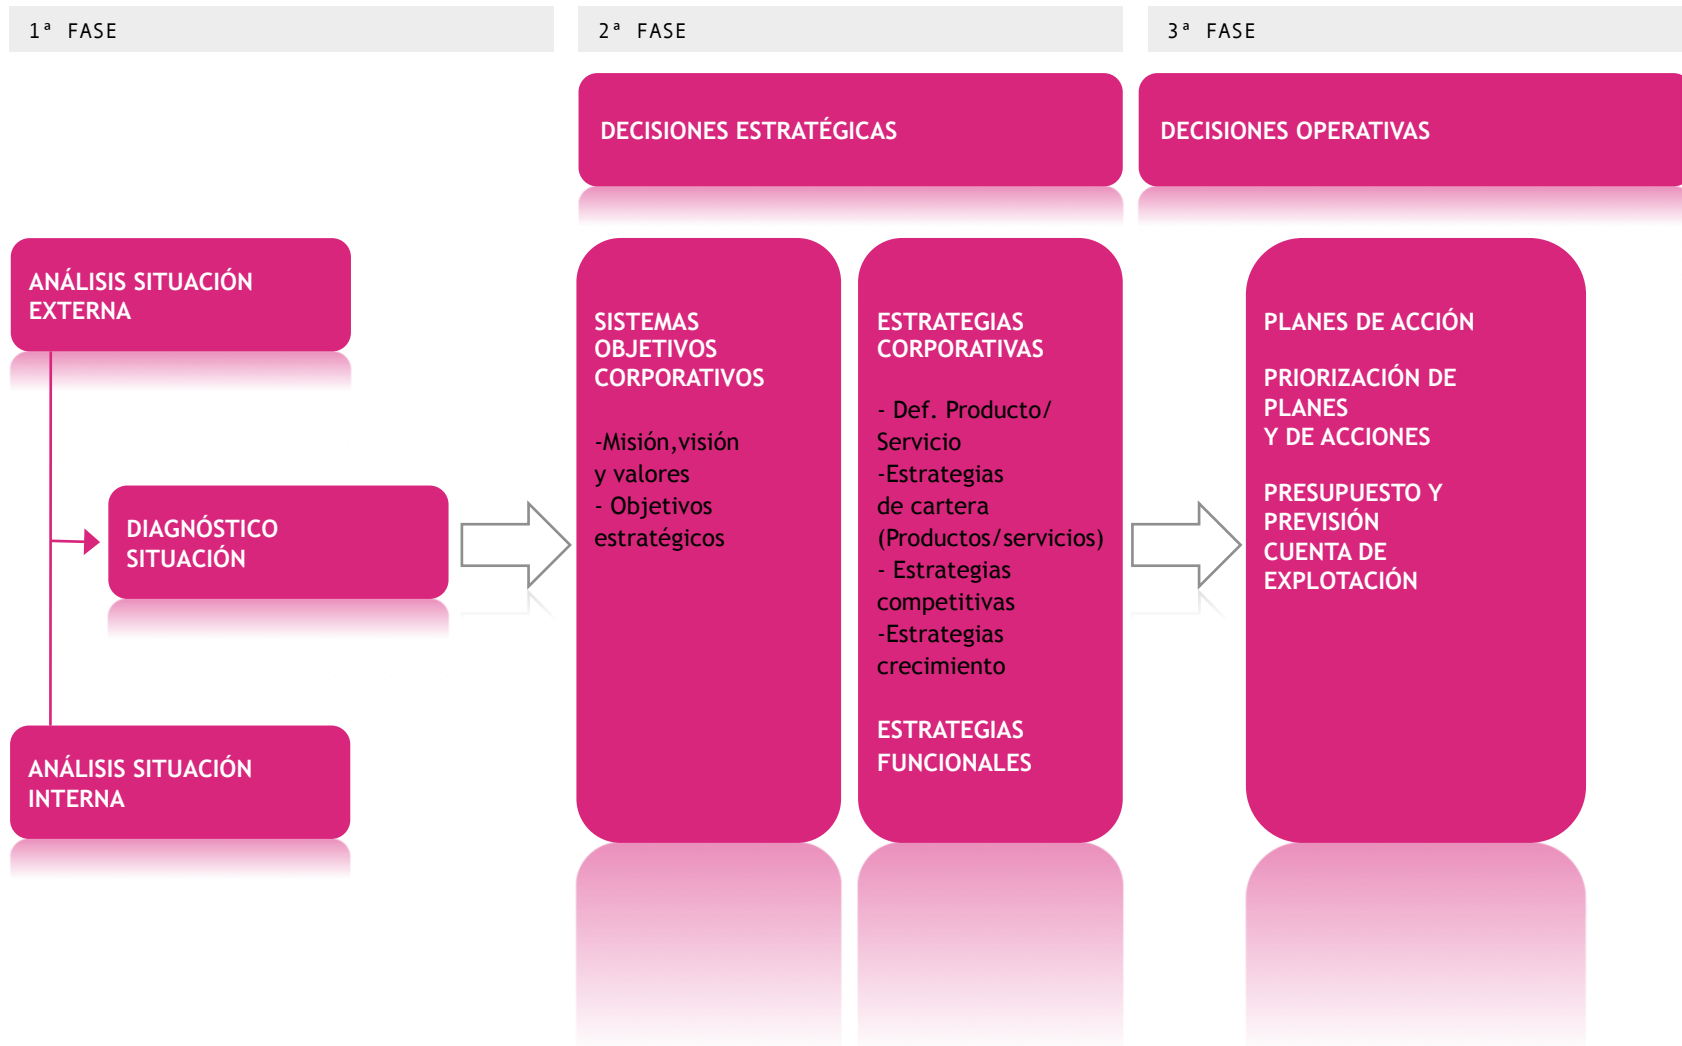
1ª FASE

2ª FASE

3ª FASE

DECISIONES ESTRATÉGICAS

DECISIONES OPERATIVAS

ANÁLISIS SITUACIÓN EXTERNA

DIAGNÓSTICO SITUACIÓN

ANÁLISIS SITUACIÓN INTERNA

SISTEMAS OBJETIVOS CORPORATIVOS

-Misión,visión y valores
- Objetivos estratégicos

ESTRATEGIAS CORPORATIVAS

- Def. Producto/ Servicio
-Estrategias de cartera (Productos/servicios)
- Estrategias competitivas
-Estrategias crecimiento

ESTRATEGIAS FUNCIONALES

PLANES DE ACCIÓN

PRIORIZACIÓN DE PLANES Y DE ACCIONES

PRESUPUESTO Y PREVISIÓN CUENTA DE EXPLOTACIÓN